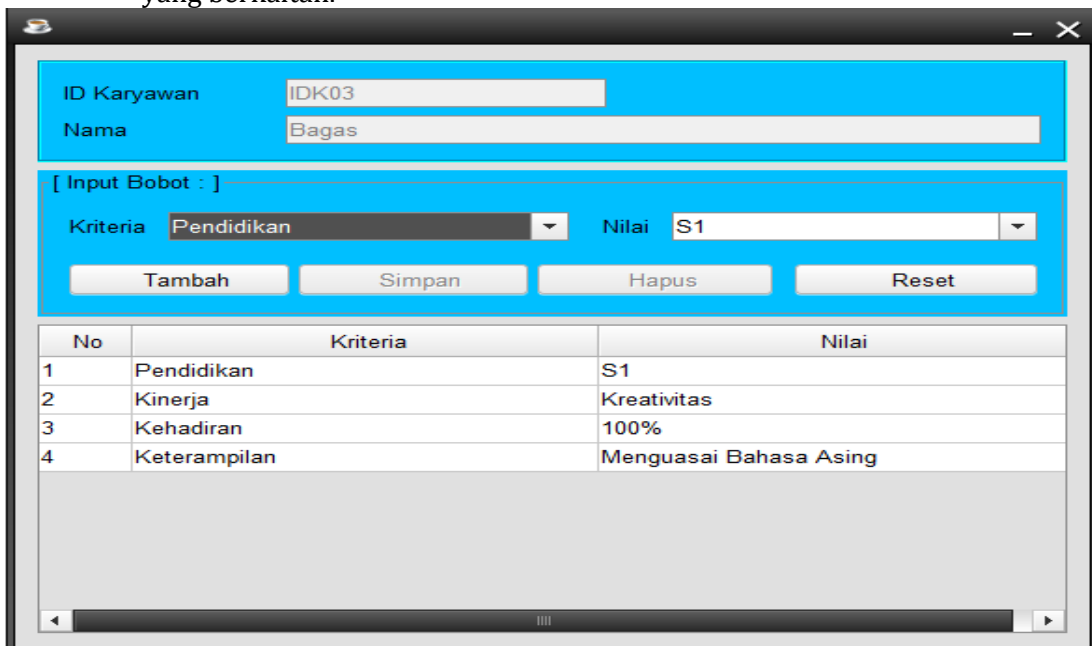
yang berkaitan.

ID Karyawan IDK03
Nama Bagas

[ Input Bobot : ]
Kriteria Pendidikan
Nilai S1

Tambah Simpan Hapus Reset

| No | Kriteria | Nilai |
|---|---|---|
| 1 | Pendidikan | S1 |
| 2 | Kinerja | Kreativitas |
| 3 | Kehadiran | 100% |
| 4 | Keterampilan | Menguasai Bahasa Asing |